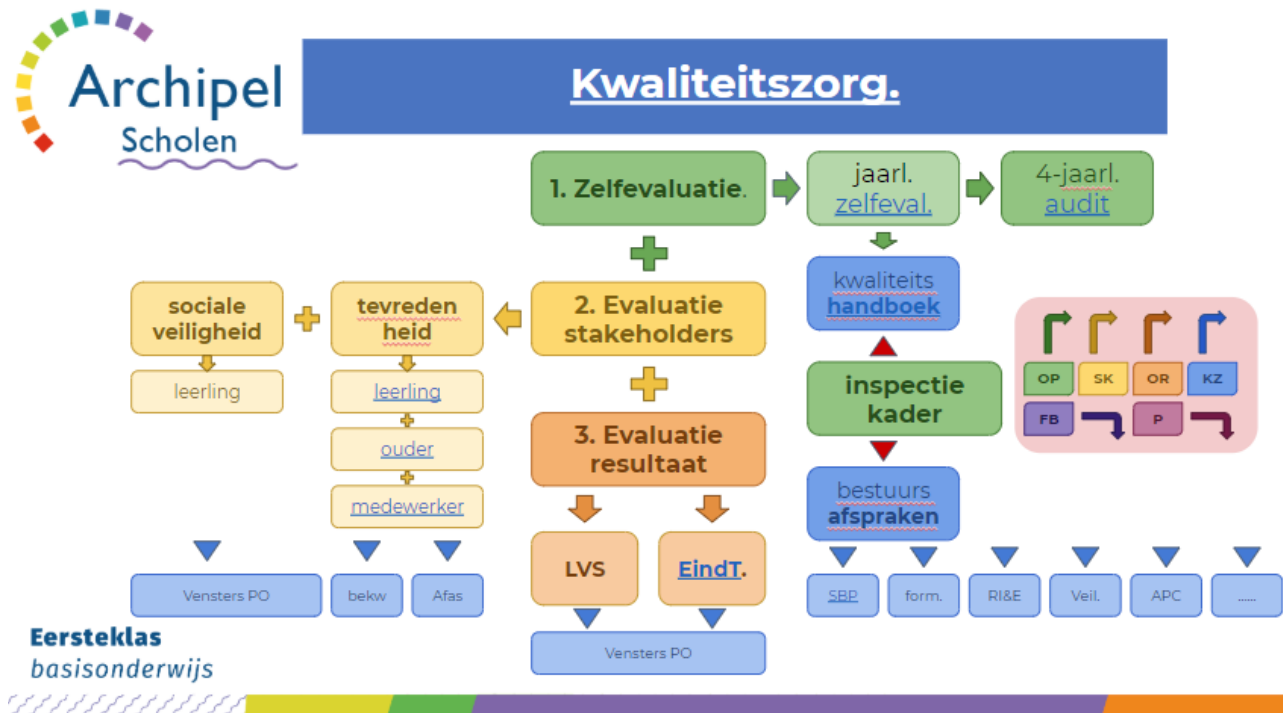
Archipel Scholen

Kwaliteitszorg.

1. Zelfevaluatie.

jaarl. zelfeval.

4-jaarl. audit

kwaliteits handboek

2. Evaluatie stakeholders

tevreden heid

sociale veiligheid

leerling

leerling

ouder

medewerker

inspectie kader

OP

SK

OR

KZ

FB

P

3. Evaluatie resultaat

bestuurs afspraken

LVS

EindT.

Vensters PO

bekw

Afas

SBP

form.

RI&E

Veil.

APC

......

Vensters PO

Eersteklas basisonderwijs